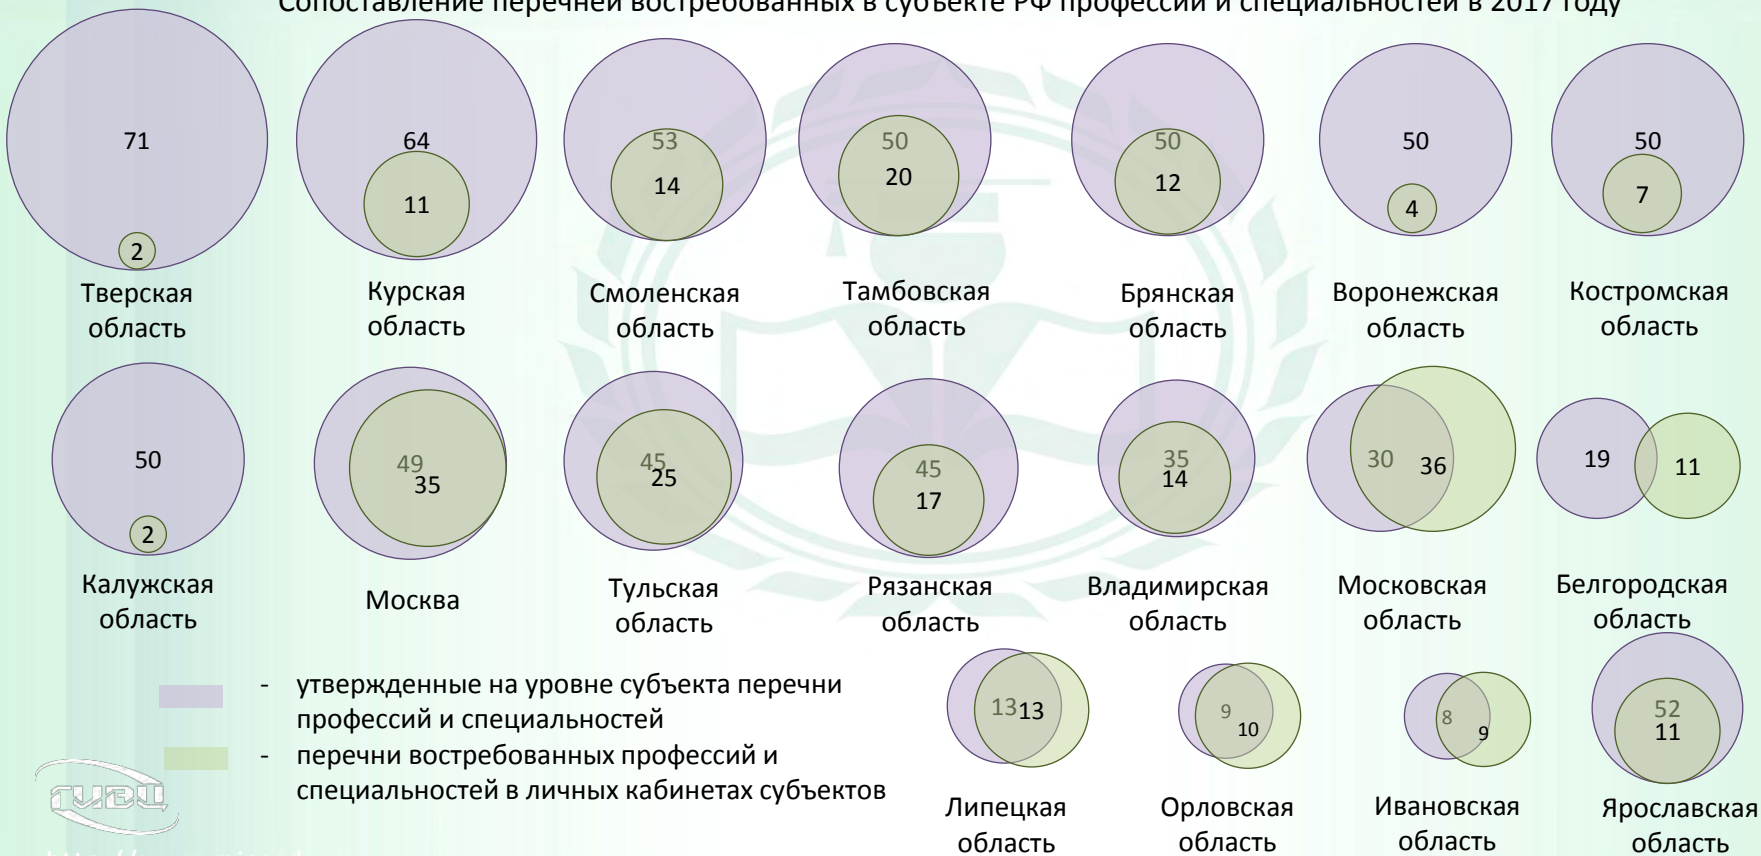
Сопоставление перечней востребованных в субъекте РФ профессий и специальностей в 2017 году

71
2
Тверская область

64
11
Курская область

53
14
Смоленская область

50
20
Тамбовская область

50
12
Брянская область

50
4
Воронежская область

50
7
Костромская область

50
2
Калужская область

49
35
Москва

45
25
Тульская область

45
17
Рязанская область

35
14
Владимирская область

30
36
Московская область

19
11
Белгородская область

- утвержденные на уровне субъекта перечни профессий и специальностей
- перечни востребованных профессий и специальностей в личных кабинетах субъектов

13
13
Липецкая область

9
10
Орловская область

8
9
Ивановская область

52
11
Ярославская область